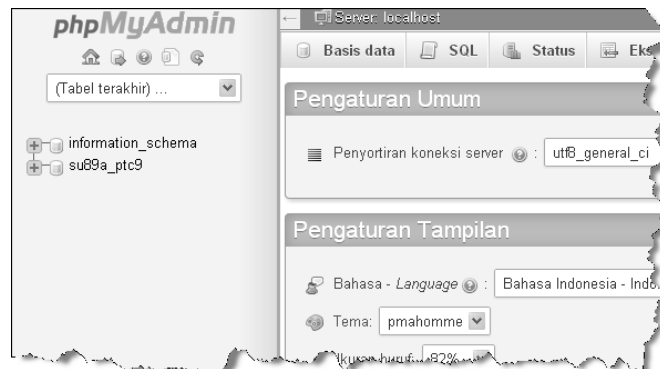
phpMyAdmin

(Tabel terakhir) ...

information_schema
su89a_ptc9

Server: localhost

Basis data | SQL | Status | Eks

Pengaturan Umum

Penyortiran koneksi server : utf8_general_ci

Pengaturan Tampilan

Bahasa - Language : Bahasa Indonesia - Indo

Tema: pmahomme

Ukuran huruf: 82%